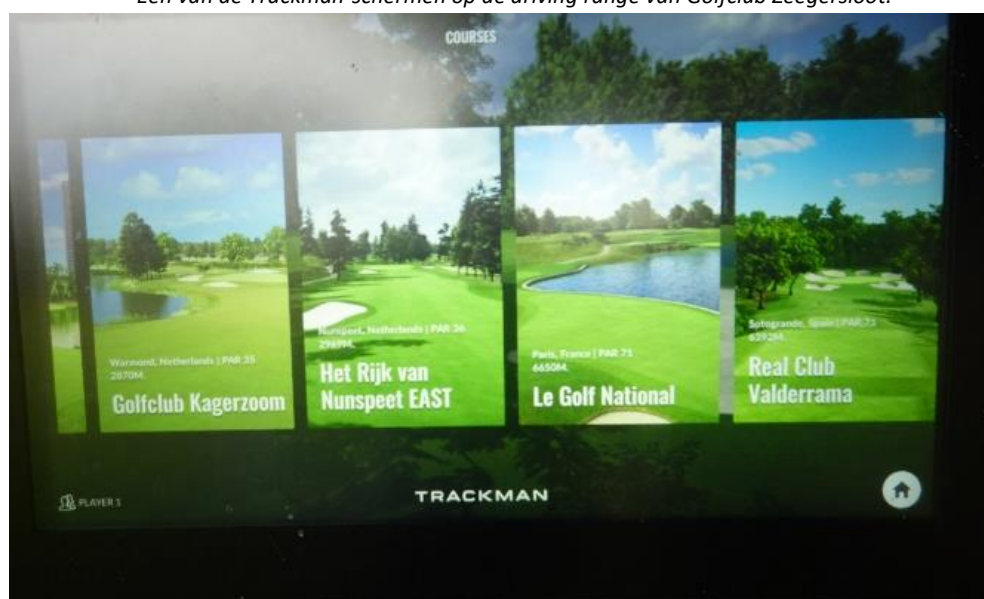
Eén van de Trackman-schermen op de driving range van Golfclub Zeegersloot.

COURSES

Warmond, Netherlands | PAR 35
2870M.
Golfclub Kagerzoom

Nunspeet, Netherlands | PAR 36
2969M.
Het Rijk van Nunspeet EAST

Paris, France | PAR 71
6650M.
Le Golf National

Sotogrande, Spain | PAR 71
6392M.
Real Club Valderrama

PLAYER 1

TRACKMAN